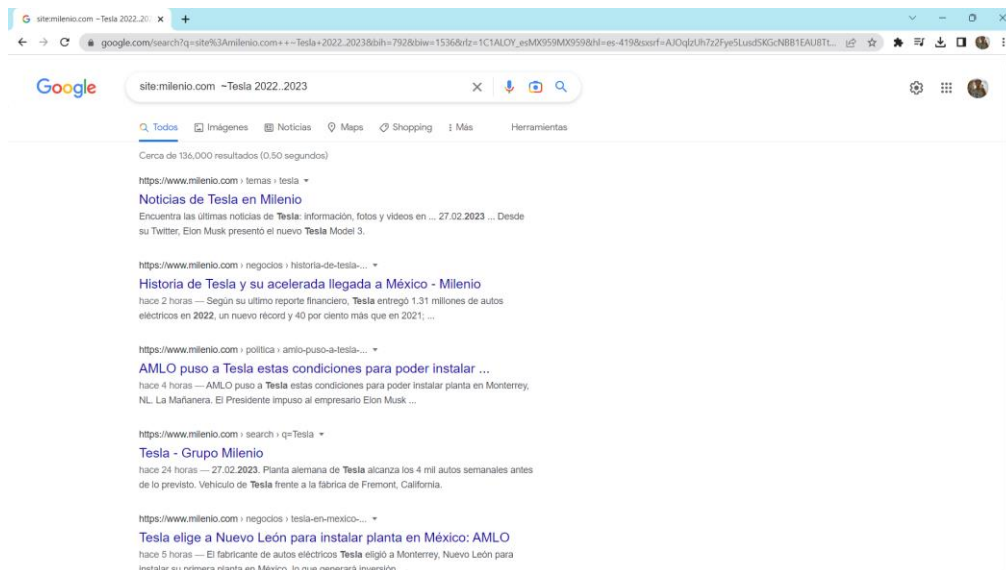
site:milenio.com ~Tesla 2022..20 ×

google.com/search?q=site%3Amilenio.com++~Tesla+2022..2023&bih=792&biw=1536&rlz=1C1ALOY_esMX959MX959&hl=es-419&sxsrf=AJOqlzUh7z2Fye5LusdSKGcNBB1EAU8Tt...

Google

site:milenio.com ~Tesla 2022..2023

Todos Imágenes Noticias Maps Shopping Más Herramientas

Cerca de 136,000 resultados (0.50 segundos)

https://www.milenio.com › temas › tesla

Noticias de Tesla en Milenio

Encuentra las últimas noticias de Tesla: información, fotos y videos en ... 27.02.2023 ... Desde su Twitter, Elon Musk presentó el nuevo Tesla Model 3.

https://www.milenio.com › negocios › historia-de-tesla-...

Historia de Tesla y su acelerada llegada a México - Milenio

hace 2 horas — Según su ultimo reporte financiero, Tesla entregó 1.31 millones de autos eléctricos en 2022, un nuevo récord y 40 por ciento más que en 2021; ...

https://www.milenio.com › politica › amlo-puso-a-tesla-...

AMLO puso a Tesla estas condiciones para poder instalar ...

hace 4 horas — AMLO puso a Tesla estas condiciones para poder instalar planta en Monterrey, NL. La Mañanera. El Presidente impuso al empresario Elon Musk ...

https://www.milenio.com › search › q=Tesla

Tesla - Grupo Milenio

hace 24 horas — 27.02.2023. Planta alemana de Tesla alcanza los 4 mil autos semanales antes de lo previsto. Vehículo de Tesla frente a la fábrica de Fremont, California.

https://www.milenio.com › negocios › tesla-en-mexico-...

Tesla elige a Nuevo León para instalar planta en México: AMLO

hace 5 horas — El fabricante de autos eléctricos Tesla eligió a Monterrey, Nuevo León para instalar su primera planta en México, lo que generará inversión